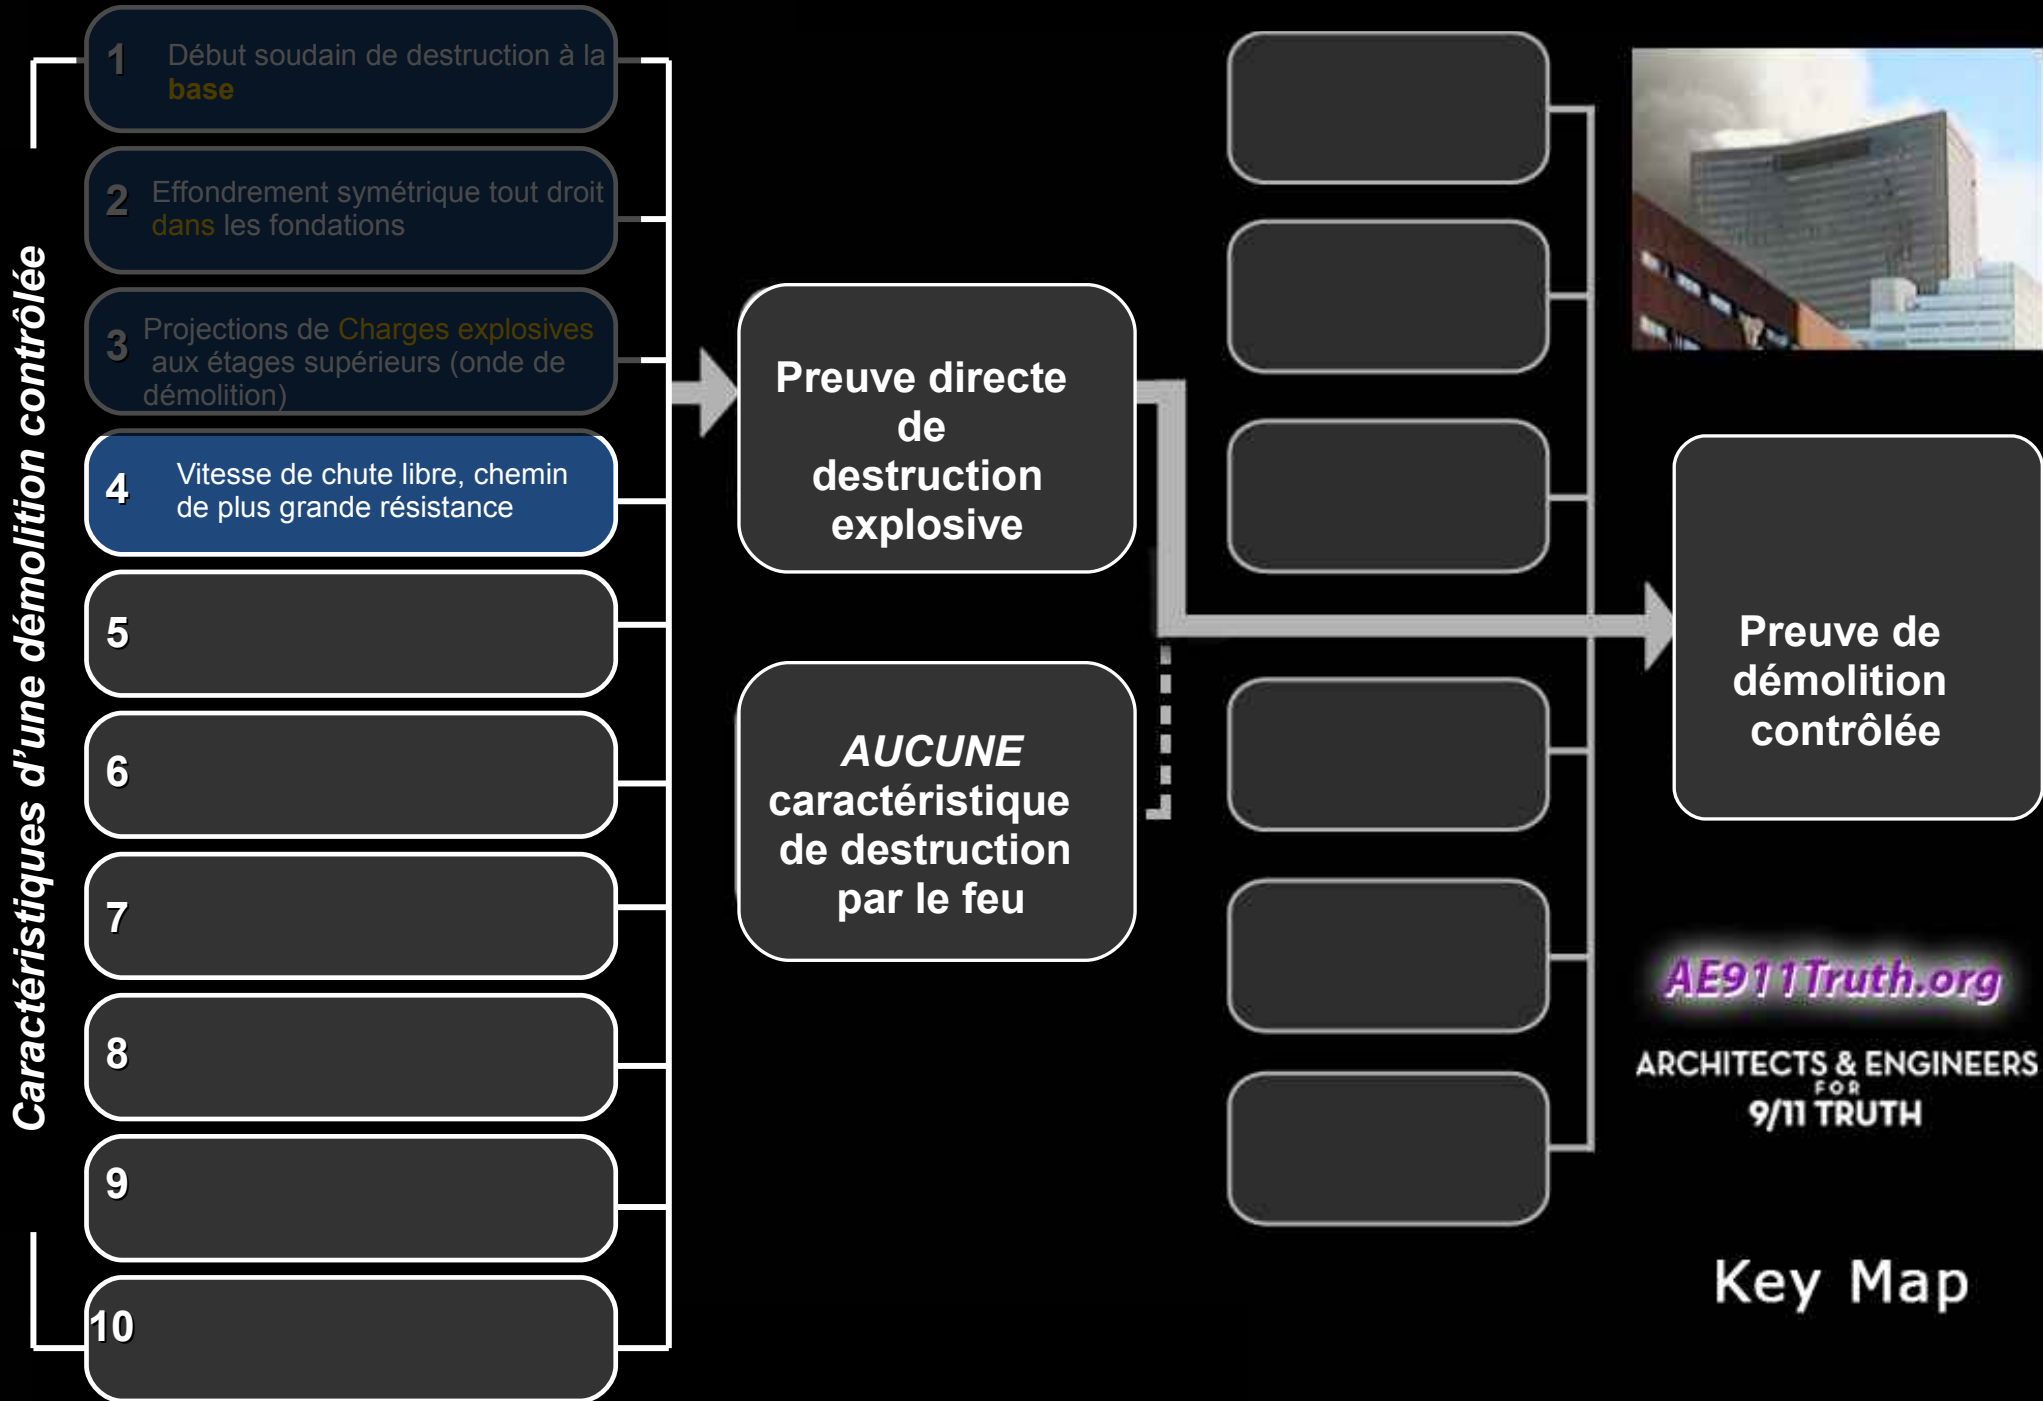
Caractéristiques d'une démolition contrôlée

1 Début soudain de destruction à la base

2 Effondrement symétrique tout droit dans les fondations

3 Projections de Charges explosives aux étages supérieurs (onde de démolition)

4 Vitesse de chute libre, chemin de plus grande résistance

5

6

7

8

9

10

Preuve directe de destruction explosive

AUCUNE caractéristique de destruction par le feu

Preuve de démolition contrôlée

AE911Truth.org

ARCHITECTS & ENGINEERS FOR 9/11 TRUTH

Key Map